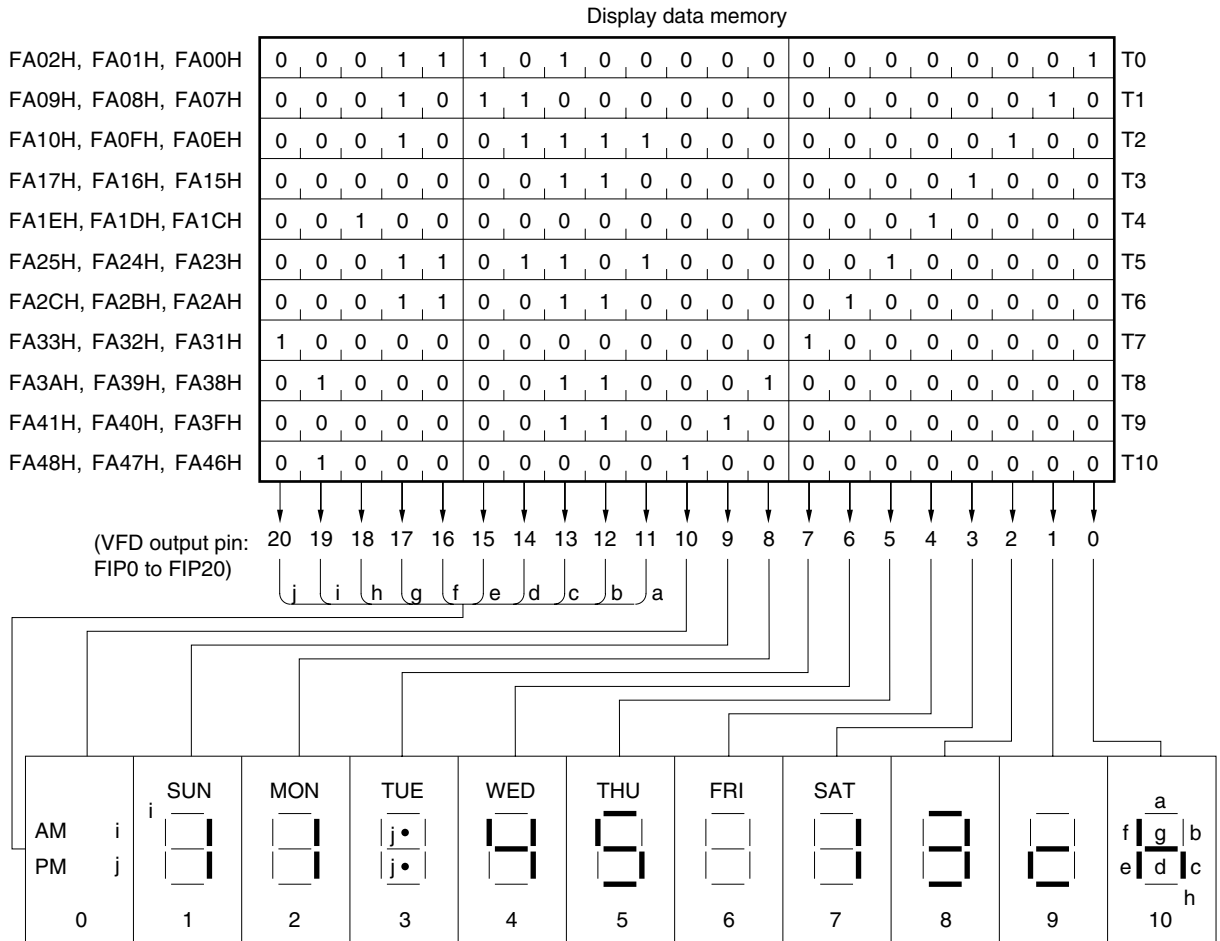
Display data memory

| | | | | | | | | | | | | | | | | | | | | | | |
|---|---|---|---|---|---|---|---|---|---|---|---|---|---|---|---|---|---|---|---|---|---|---|
| FA02H, FA01H, FA00H | 0 | 0 | 0 | 1 | 1 | 1 | 0 | 1 | 0 | 0 | 0 | 0 | 0 | 0 | 0 | 0 | 0 | 0 | 0 | 0 | 1 | T0 |
| FA09H, FA08H, FA07H | 0 | 0 | 0 | 1 | 0 | 1 | 1 | 0 | 0 | 0 | 0 | 0 | 0 | 0 | 0 | 0 | 0 | 0 | 0 | 1 | 0 | T1 |
| FA10H, FA0FH, FA0EH | 0 | 0 | 0 | 1 | 0 | 0 | 1 | 1 | 1 | 1 | 0 | 0 | 0 | 0 | 0 | 0 | 0 | 0 | 1 | 0 | 0 | T2 |
| FA17H, FA16H, FA15H | 0 | 0 | 0 | 0 | 0 | 0 | 0 | 1 | 1 | 0 | 0 | 0 | 0 | 0 | 0 | 0 | 0 | 1 | 0 | 0 | 0 | T3 |
| FA1EH, FA1DH, FA1CH | 0 | 0 | 1 | 0 | 0 | 0 | 0 | 0 | 0 | 0 | 0 | 0 | 0 | 0 | 0 | 0 | 1 | 0 | 0 | 0 | 0 | T4 |
| FA25H, FA24H, FA23H | 0 | 0 | 0 | 1 | 1 | 0 | 1 | 1 | 0 | 1 | 0 | 0 | 0 | 0 | 0 | 1 | 0 | 0 | 0 | 0 | 0 | T5 |
| FA2CH, FA2BH, FA2AH | 0 | 0 | 0 | 1 | 1 | 0 | 0 | 1 | 1 | 0 | 0 | 0 | 0 | 0 | 1 | 0 | 0 | 0 | 0 | 0 | 0 | T6 |
| FA33H, FA32H, FA31H | 1 | 0 | 0 | 0 | 0 | 0 | 0 | 0 | 0 | 0 | 0 | 0 | 0 | 1 | 0 | 0 | 0 | 0 | 0 | 0 | 0 | T7 |
| FA3AH, FA39H, FA38H | 0 | 1 | 0 | 0 | 0 | 0 | 0 | 1 | 1 | 0 | 0 | 0 | 1 | 0 | 0 | 0 | 0 | 0 | 0 | 0 | 0 | T8 |
| FA41H, FA40H, FA3FH | 0 | 0 | 0 | 0 | 0 | 0 | 0 | 1 | 1 | 0 | 0 | 1 | 0 | 0 | 0 | 0 | 0 | 0 | 0 | 0 | 0 | T9 |
| FA48H, FA47H, FA46H | 0 | 1 | 0 | 0 | 0 | 0 | 0 | 0 | 0 | 0 | 1 | 0 | 0 | 0 | 0 | 0 | 0 | 0 | 0 | 0 | 0 | T10 |

(VFD output pin: FIP0 to FIP20) 20 19 18 17 16 15 14 13 12 11 10 9 8 7 6 5 4 3 2 1 0

j i h g f e d c b a

AM i
PM j
0

SUN
i
1

MON
2

TUE
j
j
3

WED
4

THU
5

FRI
6

SAT
7

8

9

a
f g b
e d c
h
10